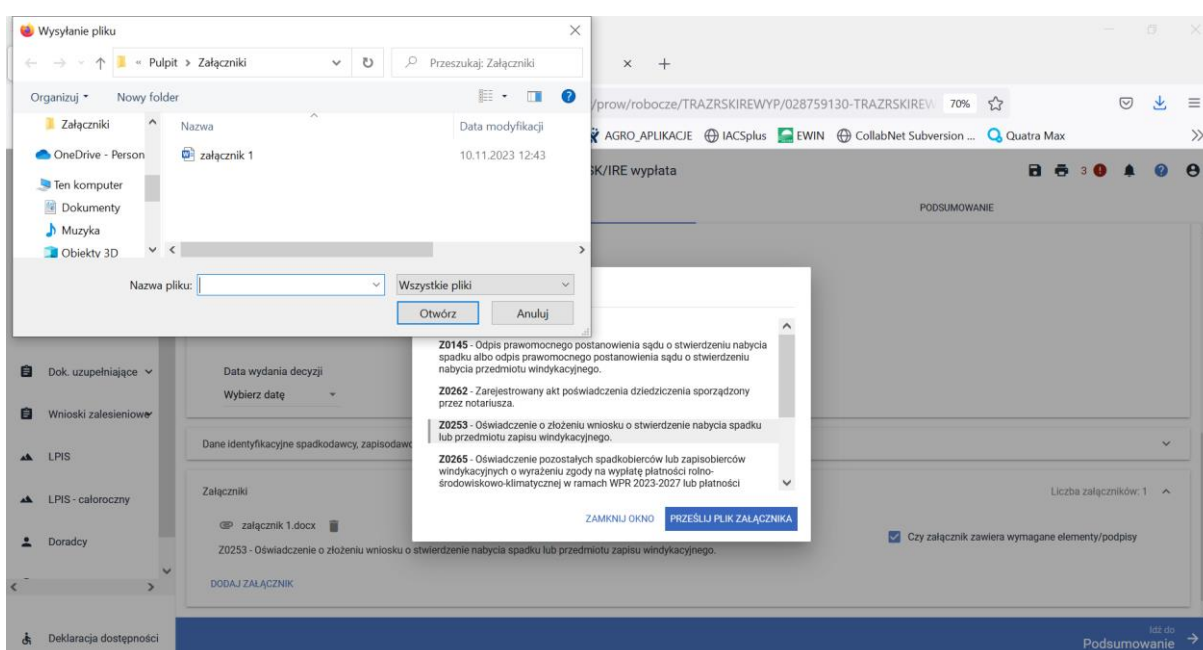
Wysyłanie pliku

← → ↑ « Pulpit > Załączniki

Przeszukaj: Załączniki

Organizuj ▾ Nowy folder

Załączniki
OneDrive - Person
Ten komputer
Dokumenty
Muzyka
Obiekty 3D

| Nazwa | Data modyfikacji |
|---|---|
| załącznik 1 | 10.11.2023 12:43 |

Nazwa pliku:
Wszystkie pliki
Otwórz
Anuluj

× +

/prow/robocze/TRAZRSKIREWYP/028759130-TRAZRSKIREW 70%

AGRO_APLIKACJE IACSplus EWIN CollabNet Subversion ... Quatra Max

SK/IRE wypłata

3

PODSUMOWANIE

Dok. uzupełniające
Wnioski zalesieniowe
LPIS
LPIS - całoroczny
Doradcy
Deklaracja dostępności

Data wydania decyzji
Wybierz datę

Z0145 - Odpis prawomocnego postanowienia sądu o stwierdzeniu nabycia spadku albo odpis prawomocnego postanowienia sądu o stwierdzeniu nabycia przedmiotu windykacyjnego.

Z0262 - Zarejestrowany akt poświadczenia dziedziczenia sporządzony przez notariusza.

Z0253 - Oświadczenie o złożeniu wniosku o stwierdzenie nabycia spadku lub przedmiotu zapisu windykacyjnego.

Z0265 - Oświadczenie pozostałych spadkobierców lub zapisobierców windykacyjnych o wyrażeniu zgody na wypłatę płatności rolno-środowiskowo-klimatycznej w ramach WPR 2023-2027 lub płatności

ZAMKNIJ OKNO
PRZEŚLIJ PLIK ZAŁĄCZNIKA

Dane identyfikacyjne spadkodawcy, zapisodaw

Załączniki
Liczba załączników: 1

załącznik 1.docx

Z0253 - Oświadczenie o złożeniu wniosku o stwierdzenie nabycia spadku lub przedmiotu zapisu windykacyjnego.

Czy załącznik zawiera wymagane elementy/podpisy

DODAJ ZAŁĄCZNIK

Idź do
Podsumowanie